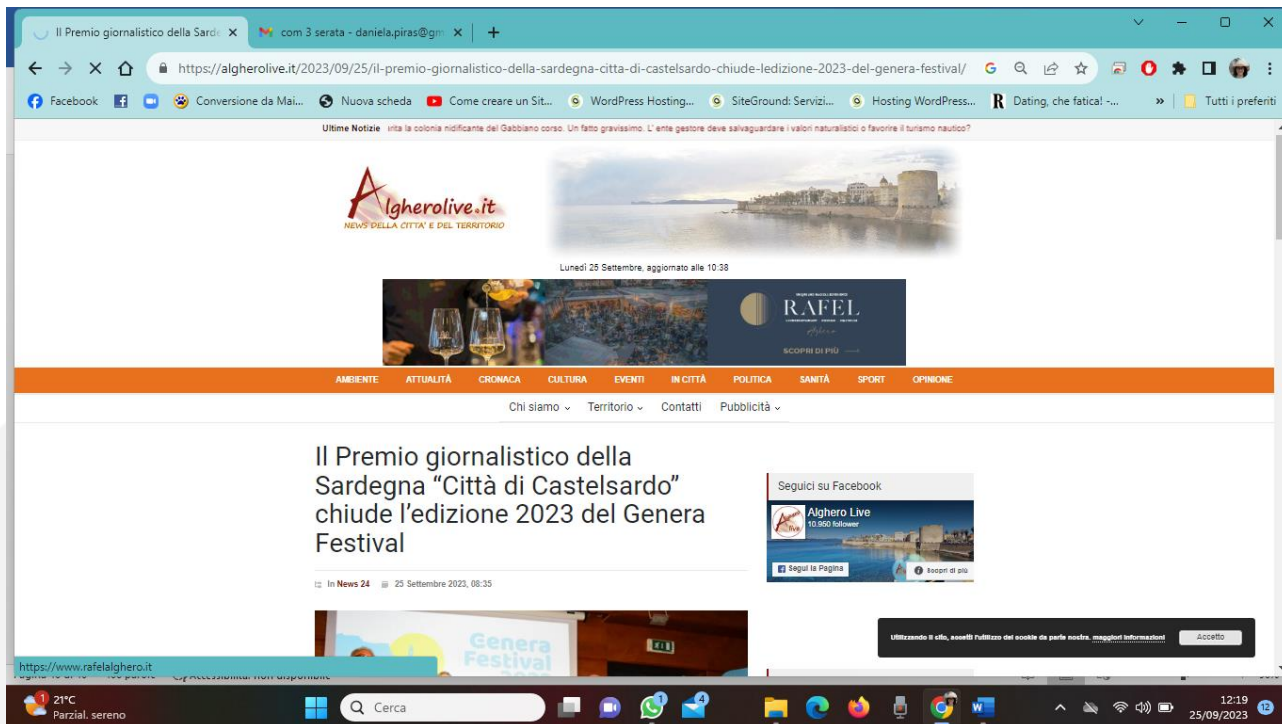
Il Premio giornalistico della Sard ×
com 3 serata - daniela.piras@gm ×
+

https://algherolive.it/2023/09/25/il-premio-giornalistico-della-sardegna-citta-di-castelsardo-chiude-ledizione-2023-del-genera-festival/

Facebook
Conversione da Mai...
Nuova scheda
Come creare un Sit...
WordPress Hosting...
SiteGround: Servizi...
Hosting WordPress...
Dating, che fatica! -...
»
Tutti i preferiti

Ultime Notizie irita la colonia nidificante del Gabbiano corso. Un fatto gravissimo. L' ente gestore deve salvaguardare i valori naturalistici o favorire il turismo nautico?

Algherolive.it
NEWS DELLA CITTA' E DEL TERRITORIO

Lunedì 25 Settembre, aggiornato alle 10:38

RAFEL
SCOPRI DI PIÙ

AMBIENTE ATTUALITÀ CRONACA CULTURA EVENTI IN CITTÀ POLITICA SANITÀ SPORT OPINIONE

Chi siamo Territorio Contatti Pubblicità

Il Premio giornalistico della Sardegna “Città di Castelsardo” chiude l’edizione 2023 del Genera Festival

In News 24 25 Settembre 2023, 08:35

Genera Festival

Seguici su Facebook
Alghero Live
10.950 follower
Segui la Pagina
Scopri di più

Utilizzando il sito, accetti l'utilizzo dei cookie da parte nostra. maggiori informazioni
Accetto

https://www.rafelalghero.it

21°C
Parzial. sereno
Cerca
12:19
25/09/2023